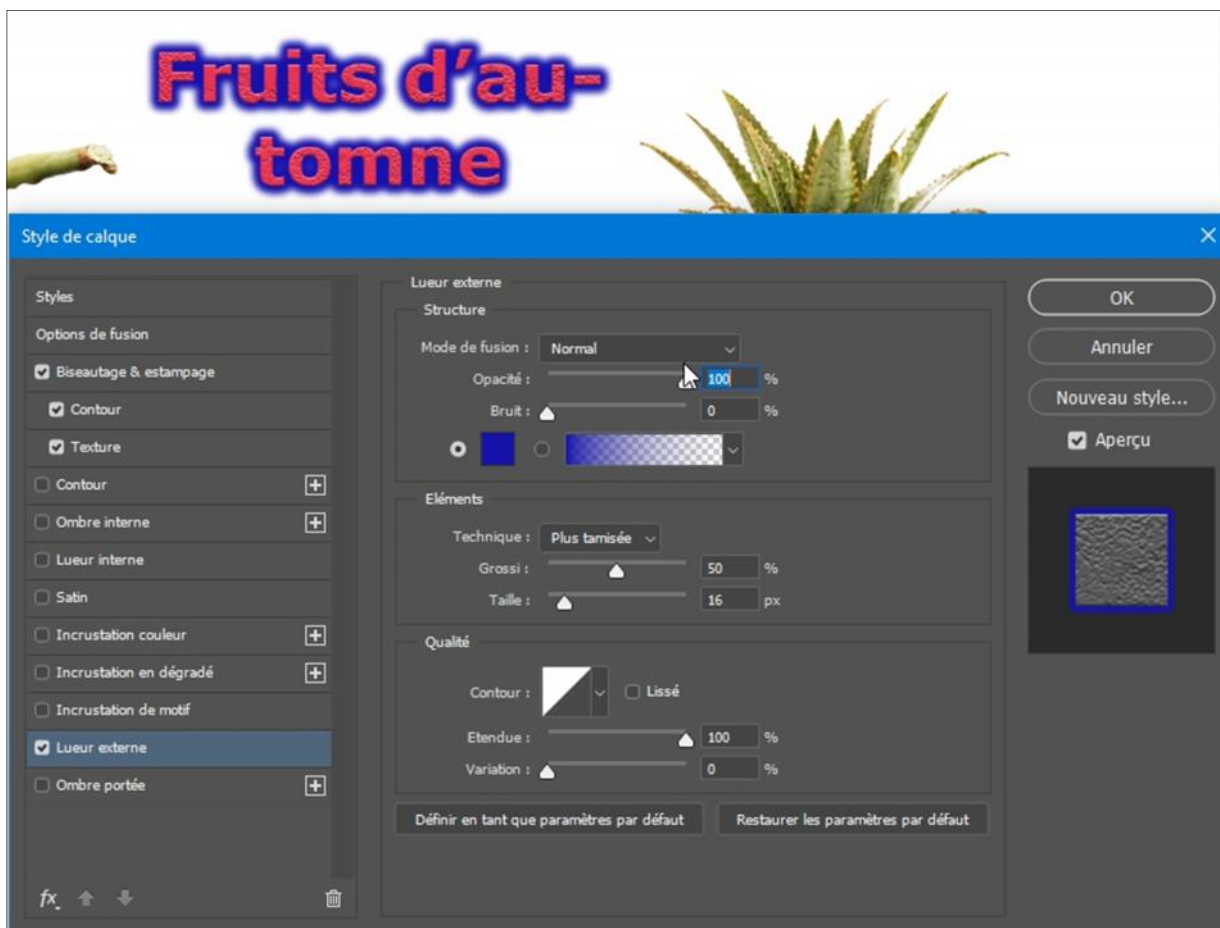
Fruits d'au-
tomne

Style de calque

Styles
Options de fusion
Biseautage & estampage
Contour
Texture
Contour
Ombre interne
Lueur interne
Satin
Incrustation couleur
Incrustation en dégradé
Incrustation de motif
Lueur externe
Ombre portée

fx

Lueur externe
Structure
Mode de fusion : Normal
Opacité : 100 %
Bruit : 0 %

Eléments
Technique : Plus tamisée
Grossi : 50 %
Taille : 16 px

Qualité
Contour : Lissé
Etendue : 100 %
Variation : 0 %

Définir en tant que paramètres par défaut
Restaurer les paramètres par défaut

OK
Annuler
Nouveau style...
Aperçu